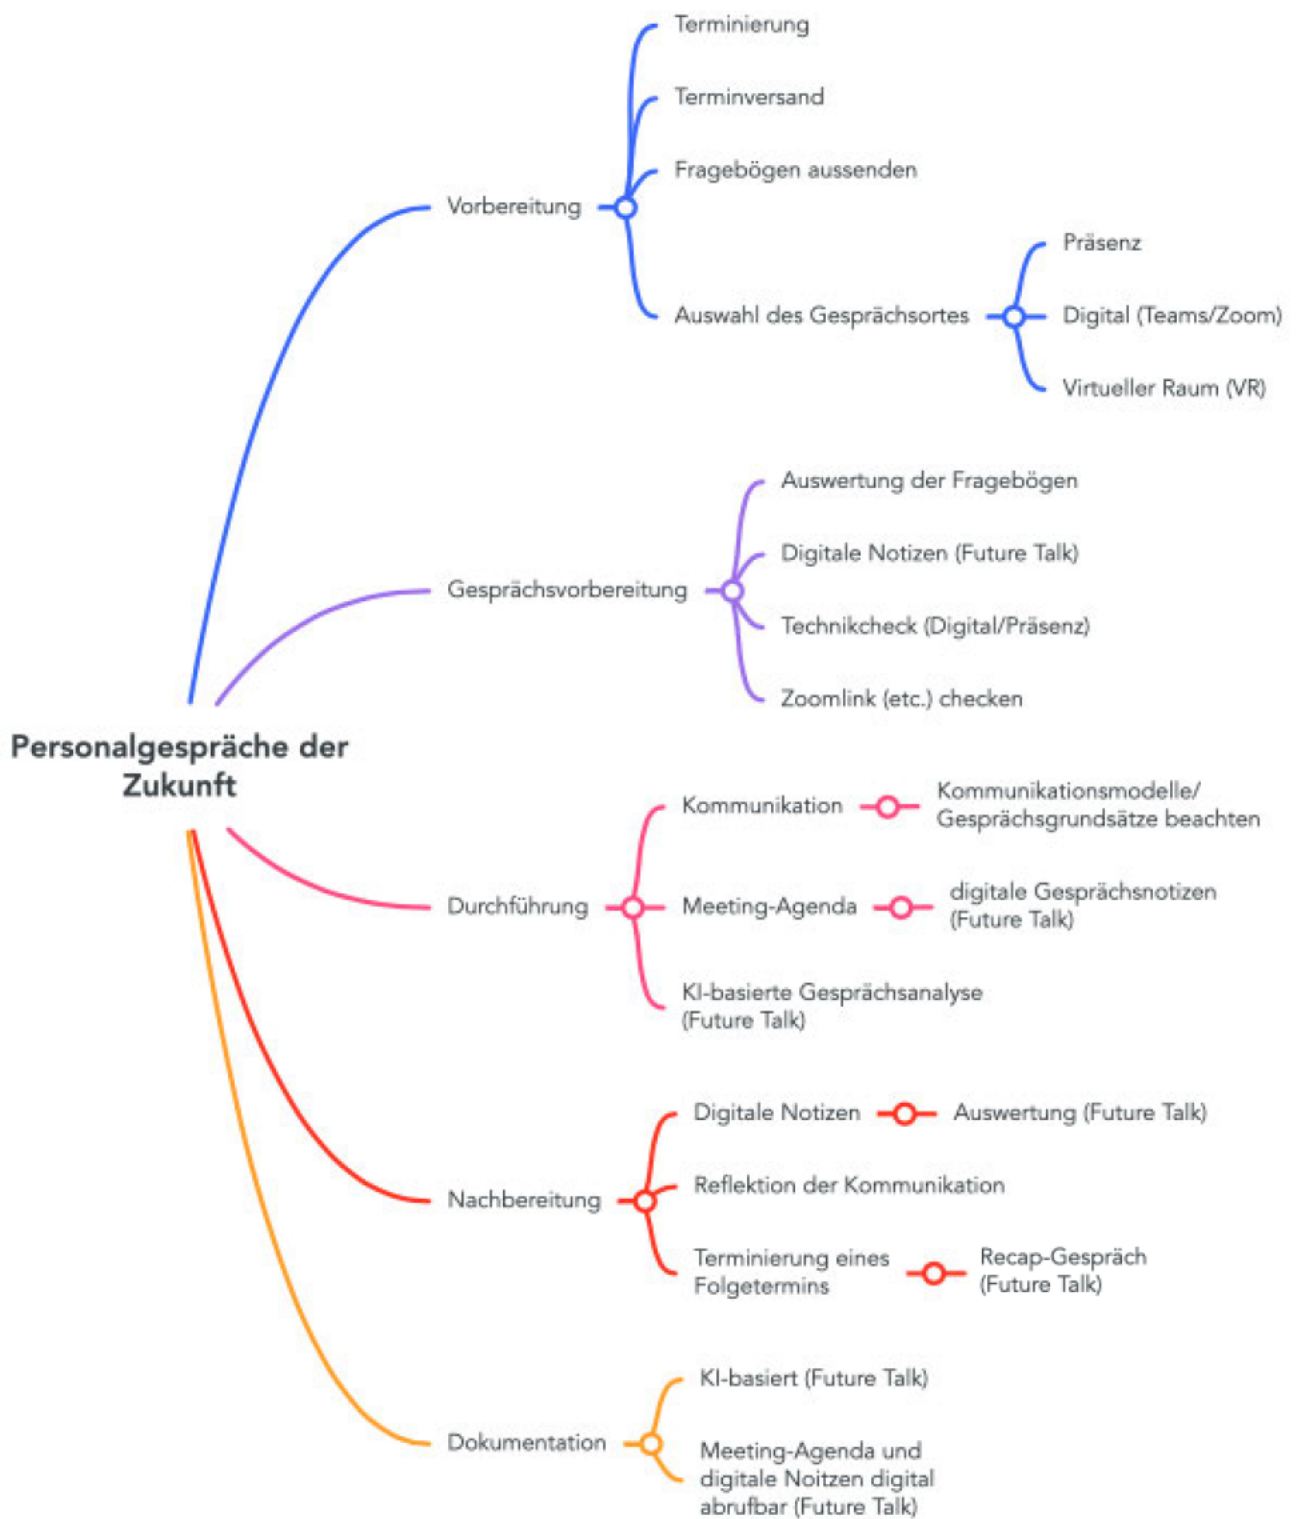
Personalgespräche der Zukunft

Vorbereitung

Terminierung

Terminversand

Fragebögen aussenden

Auswahl des Gesprächsortes

Präsenz

Digital (Teams/Zoom)

Virtueller Raum (VR)

Gesprächsvorbereitung

Auswertung der Fragebögen

Digitale Notizen (Future Talk)

Technikcheck (Digital/Präsenz)

Zoomlink (etc.) checken

Durchführung

Kommunikation

Kommunikationsmodelle/ Gesprächsgrundsätze beachten

Meeting-Agenda

digitale Gesprächsnotizen (Future Talk)

KI-basierte Gesprächsanalyse (Future Talk)

Nachbereitung

Digitale Notizen

Auswertung (Future Talk)

Reflektion der Kommunikation

Terminierung eines Folgetermins

Recap-Gespräch (Future Talk)

Dokumentation

KI-basiert (Future Talk)

Meeting-Agenda und digitale Noitzen digital abrufbar (Future Talk)